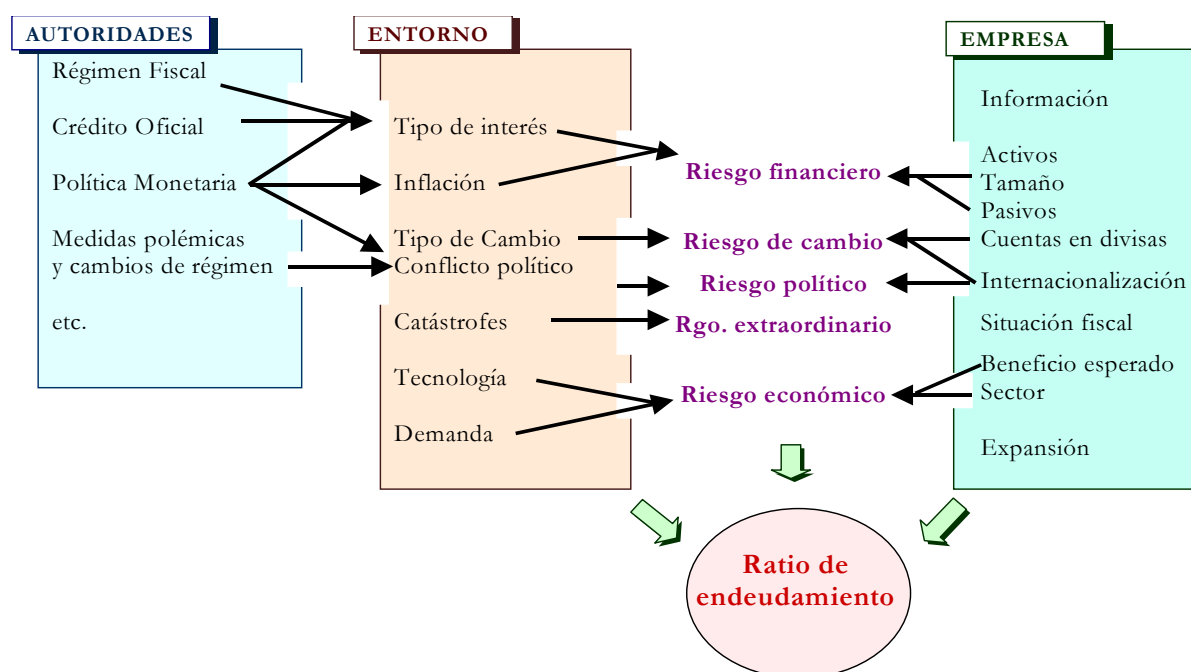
AUTORIDADES

Régimen Fiscal

Crédito Oficial

Política Monetaria

Medidas polémicas y cambios de régimen

etc.

ENTORNO

Tipo de interés

Inflación

Tipo de Cambio

Conflicto político

Catástrofes

Tecnología

Demanda

EMPRESA

Información

Activos

Tamaño

Pasivos

Cuentas en divisas

Internacionalización

Situación fiscal

Beneficio esperado

Sector

Expansión

Riesgo financiero

Riesgo de cambio

Riesgo político

Rgo. extraordinario

Riesgo económico

Ratio de endeudamiento